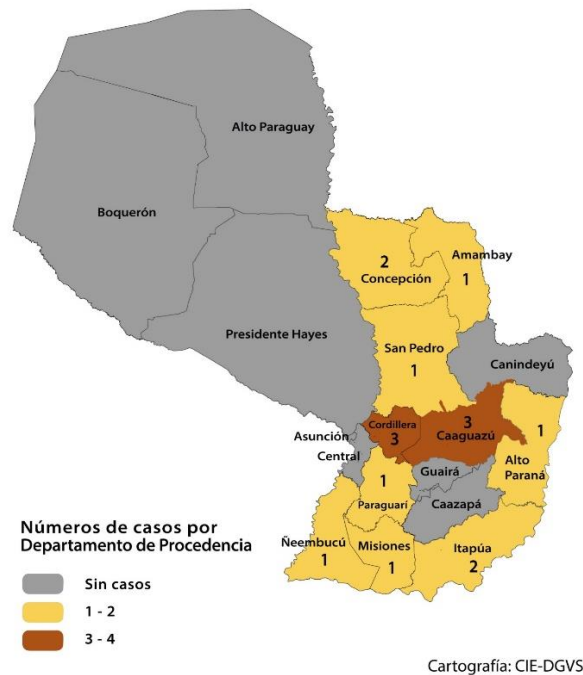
Alto Paraguay

Boquerón

2
Concepción

Amambay
1

Presidente Hayes

San Pedro
1

Canindeyú

Asunción

Cordillera
3

3
Caaguazú

1

Central

1

Guairá

Alto Paraná

Paraguarí

Caazapá

Números de casos por Departamento de Procedencia

Ñeembucú
1

Misiones
1

Itapúa
2

Sin casos

1 - 2

3 - 4

Cartografía: CIE-DGVS